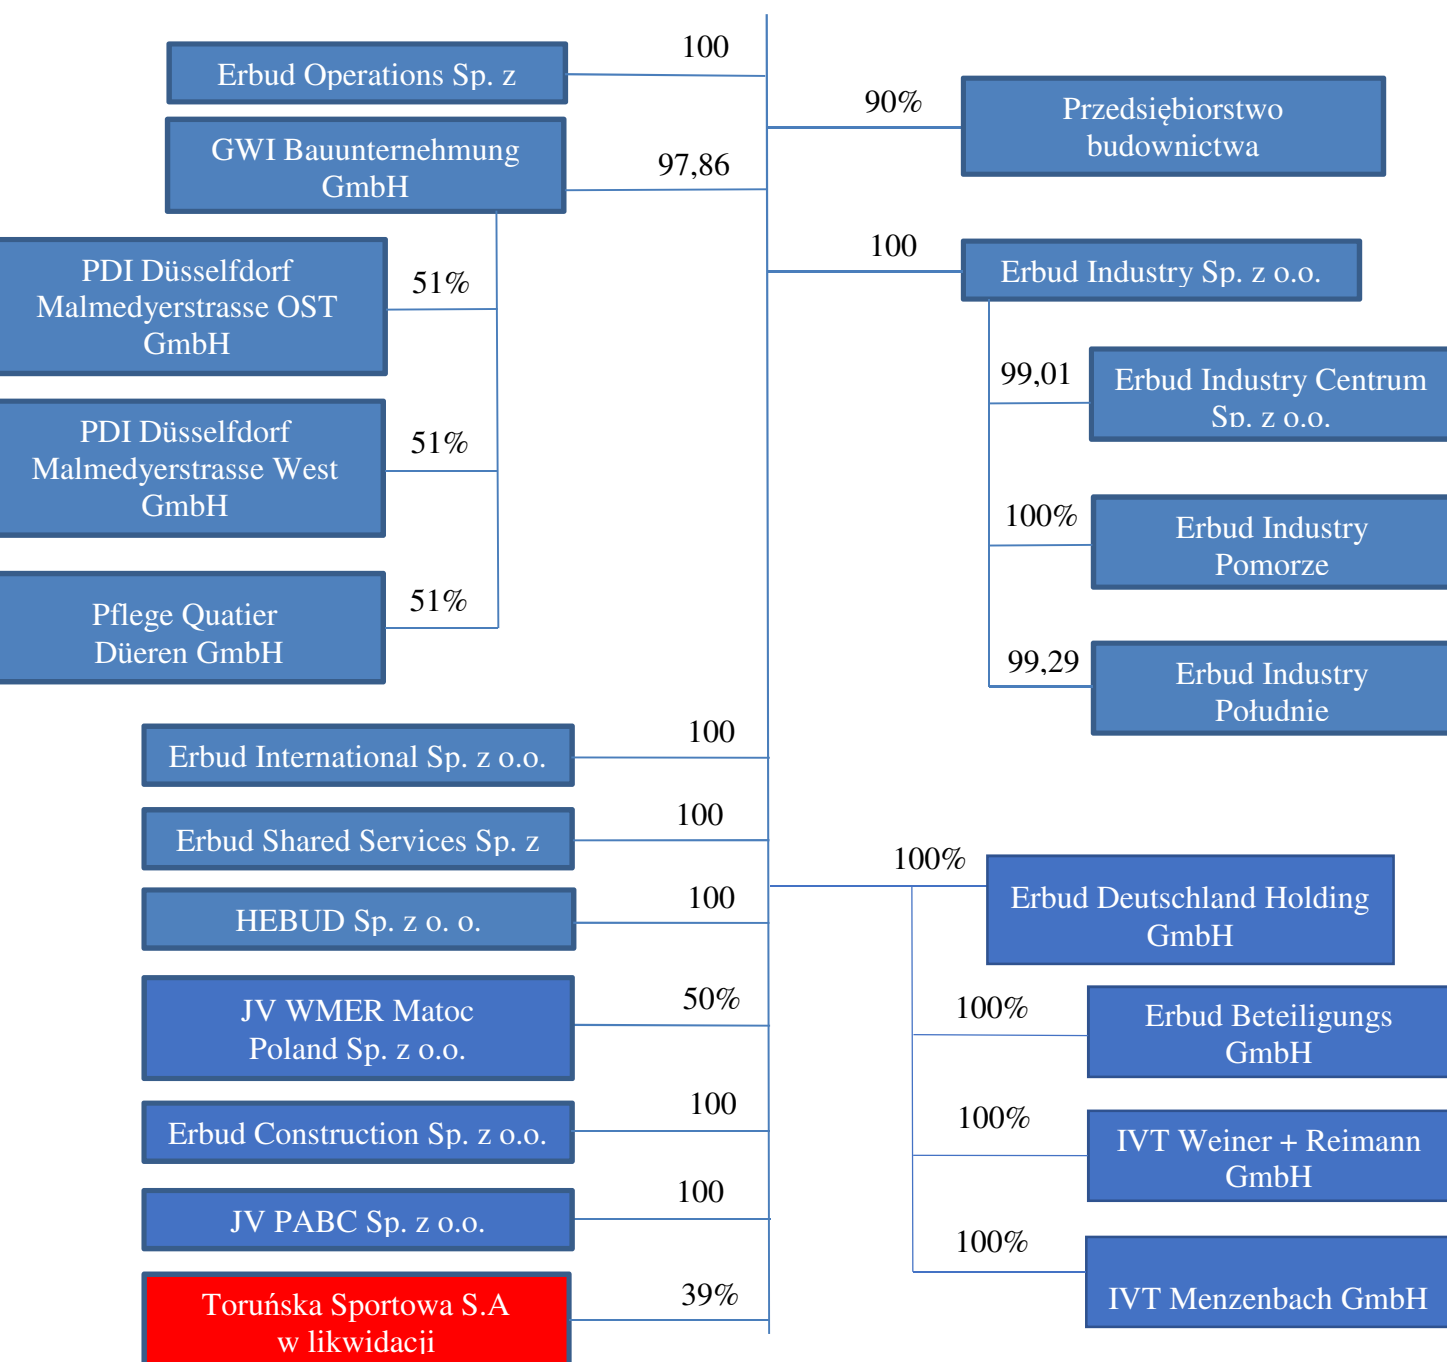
Erbud Operations Sp. z

100

90%

Przedsiębiorstwo budownictwa

GWI Bauunternehmung GmbH

97,86

100

Erbud Industry Sp. z o.o.

PDI Düsseldorf Malmedyerstrasse OST GmbH

51%

99,01

Erbud Industry Centrum Sp. z o.o.

PDI Düsseldorf Malmedyerstrasse West GmbH

51%

100%

Erbud Industry Pomorze

Pflege Quatier Düeren GmbH

51%

99,29

Erbud Industry Południe

Erbud International Sp. z o.o.

100

Erbud Shared Services Sp. z

100

100%

Erbud Deutschland Holding GmbH

HEBUD Sp. z o. o.

100

JV WMER Matoc Poland Sp. z o.o.

50%

100%

Erbud Beteiligungs GmbH

Erbud Construction Sp. z o.o.

100

100%

IVT Weiner + Reimann GmbH

JV PABC Sp. z o.o.

100

100%

IVT Menzenbach GmbH

Toruńska Sportowa S.A w likwidacji

39%